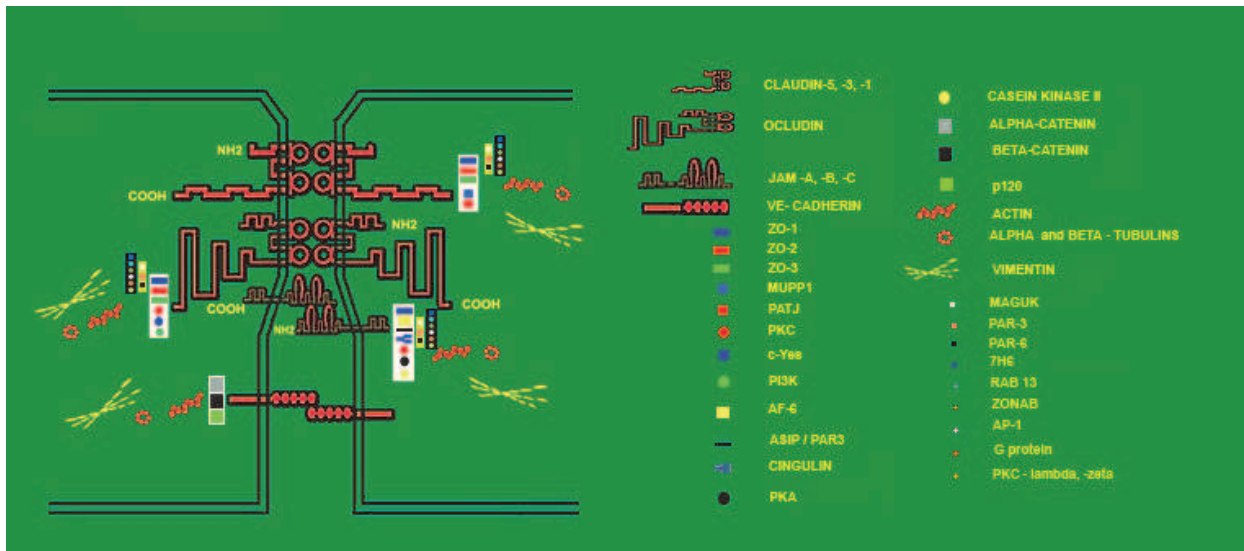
NH2
COOH
NH2
COOH
COOH
NH2

CLAUDIN-5, -3, -1
OCLUDIN
JAM -A, -B, -C
VE- CADHERIN
ZO-1
ZO-2
ZO-3
MUPP1
PATJ
PKC
c-Yes
PI3K
AF-6
ASIP / PAR3
CINGULIN
PKA

CASEIN KINASE II
ALPHA-CATENIN
BETA-CATENIN
p120
ACTIN
ALPHA and BETA - TUBULINS
VIMENTIN
MAGUK
PAR-3
PAR-6
7H6
RAB 13
ZONAB
AP-1
G protein
PKC - lambda, -zeta